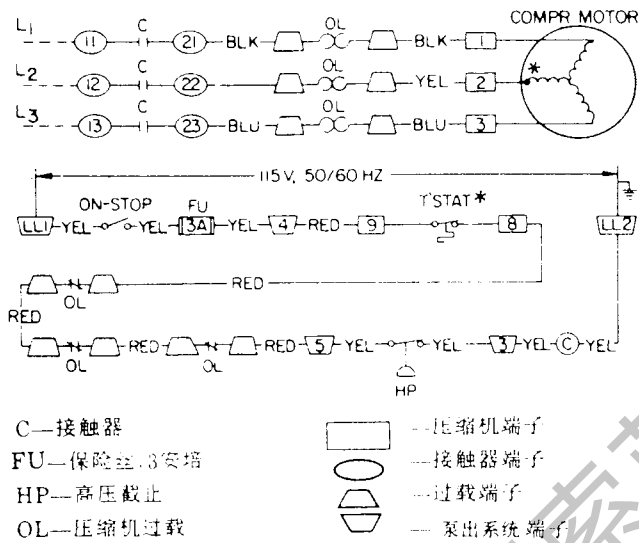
L1 11 C 21 BLK OL BLK 1
L2 12 C 22 OL YEL 2
L3 13 C 23 BLU OL BLU 3
COMPR MOTOR
*

115 V, 50/60 HZ
LL1 YEL ON-STOP YEL FU 3A YEL 4 RED 9 T'STAT * 8 LL2
OL RED
RED
OL RED OL RED 5 YEL YEL 3 YEL C YEL
HP

C—接触器
FU—保险丝,3安培
HP—高压截止
OL—压缩机过载

—压缩机端子
—接触器端子
—过载端子
—泵出系统端子